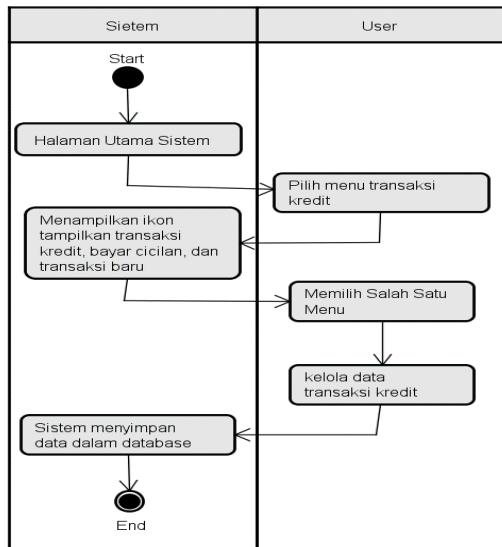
Sietem

User

Start

Halaman Utama Sistem

Pilih menu transaksi kredit

Menampilkan ikon tampilkan transaksi kredit, bayar cicilan, dan transaksi baru

Memilih Salah Satu Menu

kelola data transaksi kredit

Sistem menyimpan data dalam database

End